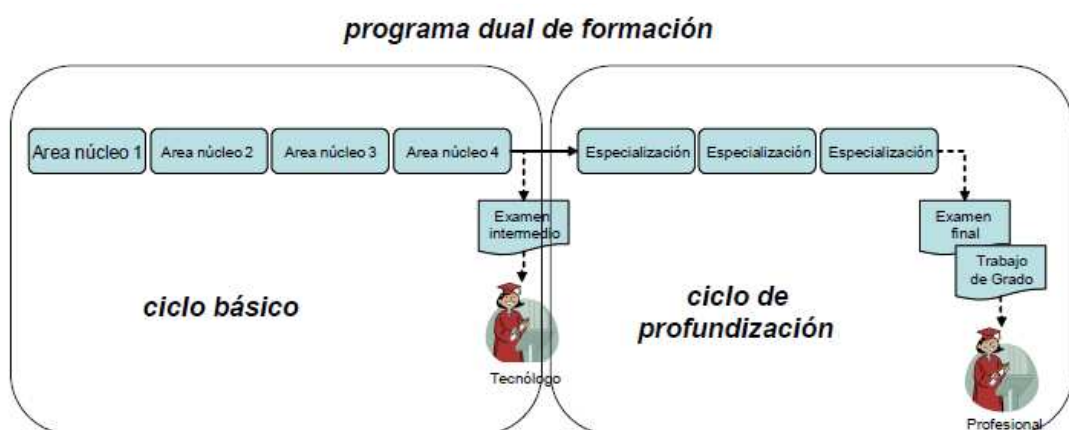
programa dual de formación

Area núcleo 1
Area núcleo 2
Area núcleo 3
Area núcleo 4
Examen intermedio
ciclo básico
Tecnólogo

Especialización
Especialización
Especialización
Examen final
Trabajo de Grado
ciclo de profundización
Profesional